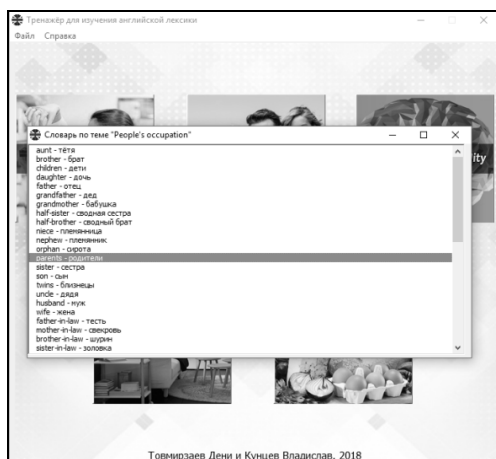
Тренажёр для изучения английской лексики
Файл Справка

Словарь по теме "People's occupation"

aunt - тётя
brother - брат
children - дети
daughter - дочь
father - отец
grandfather - дед
grandmother - бабушка
half-sister - сводная сестра
half-brother - сводный брат
niece - племянница
nephew - племянник
orphan - сирота
parents - родители
sister - сестра
son - сын
twins - близнецы
uncle - дядя
husband - муж
wife - жена
father-in-law - тесть
mother-in-law - свекровь
brother-in-law - шурин
sister-in-law - золовка

ity

Товмирзаев Дени и Кунцев Владислав, 2018